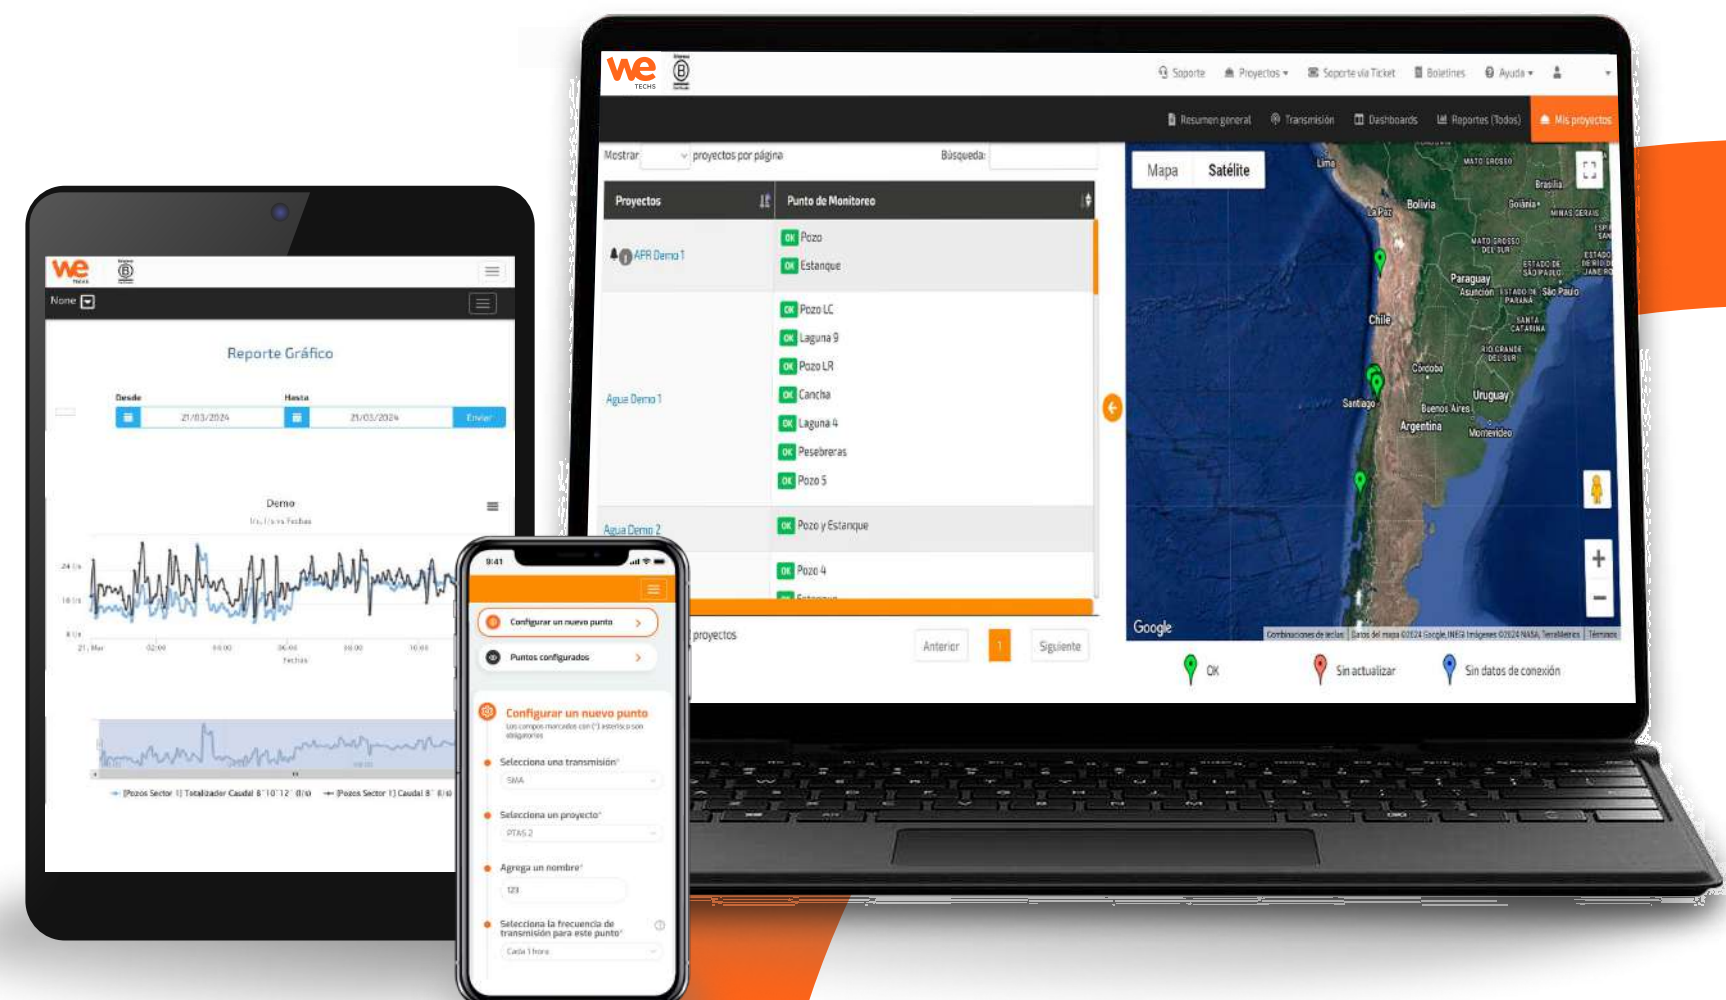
we TECHS

Soporte Proyectos ▾ Soporte vía Ticket Boletines Ayuda ▾

Resumen general Transmisión Dashboards Reportes (Todos) Mis proyectos

Mostrar proyectos por página Búsqueda:

| Proyectos | Punto de Monitoreo |
|---|---|
| APR Demo 1 | OK Pozo<br>OK Estanque |
| Agua Demo 1 | OK Pozo LC<br>OK Laguna 9<br>OK Pozo LR<br>OK Cancha<br>OK Laguna 4<br>OK Pesebreras<br>OK Pozo 5 |
| Agua Demo 2 | OK Pozo y Estanque |
| | OK Pozo 4 |

proyectos

Anterior 1 Siguiente

Mapa Satélite

Lima Bolivia La Paz Brasilia Goiânia MINAS GERAIS MATO GROSSO MATO GROSSO DO SUL Paraguay Asunción São Paulo PARANÁ SANTA CATARINA RIO GRANDE DO SUL Chile Córdoba Uruguay Santiago Buenos Aires Argentina Montevideo

Google Combinaciones de teclas Datos del mapa ©2024 Google, INEGI Imágenes ©2024 NASA, TerraMetrics Términos

OK Sin actualizar Sin datos de conexión

we TECHS

None

Reporte Gráfico

Desde Hasta
21/03/2024 21/03/2024 Enviar

Demo

21. Mar 02:00 04:00 06:00 08:00 10:00

Fechas

[Pozos Sector 1] Totalizador Caudal [Pozos Sector 1] Caudal

9:41

Configurar un nuevo punto

Puntos configurados

Configurar un nuevo punto

Selecciona una transmisión*
SMA

Selecciona un proyecto*
PTAS 2

Agrega un nombre*
123

Selecciona la frecuencia de transmisión para este punto*
Cada 1 hora